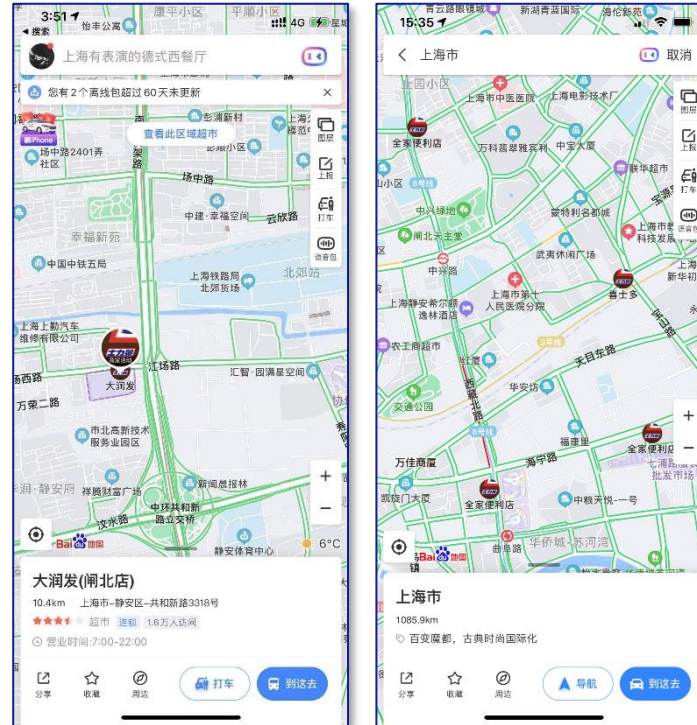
3:51
◂ 搜索
恒丰公寓
康平小区
平顺小区
4G
上海有表演的德式西餐厅
您有2个离线包超过60天未更新
查看此区域超市
图层
上报
打车
语音包
上海市新村
共和新路2401弄社区
场中路
中建·幸福空间
云欣路
幸福新苑
中国中铁五局
上海铁路局北郊货场
北郊站
上海上勤汽车维修有限公司
江场路
大润发
汇智·园满星空间
万荣二路
市北高新技术服务业园区
祥腾财富广场
新闻晨报林
中环共和新路立交桥
汶水路
Bai地图
静安体育中心
6°C
大润发(闸北店)
10.4km 上海市-静安区-共和新路3318号
超市 连锁 1.6万人访问
营业时间:7:00-22:00
分享
收藏
周边
打车
到这去

15:35
青云路银城
新湖青蓝国际
上海市
取消
全家便利店
上海市中医医院
上海电影技术厂
万科翡翠雅宾利
中宝大厦
图层
上报
打车
语音包
联华超市
中兴绿地
闸北王室
蒙特利名都城
上海市科技发展
武夷休闲广场
中兴路
上海静安希尔顿逸林酒店
上海市第十人民医院分院
吉士多
农工商超市
天目东路
交通公园
华安坊
福康里
全家便利店
海宁路
万佳商厦
中粮天悦一号
全家便利店
华侨城·苏河湾
曲阜路
Bai地图
上海市
1085.9km
百变魔都,古典时尚国际化
分享
收藏
周边
导航
到这去